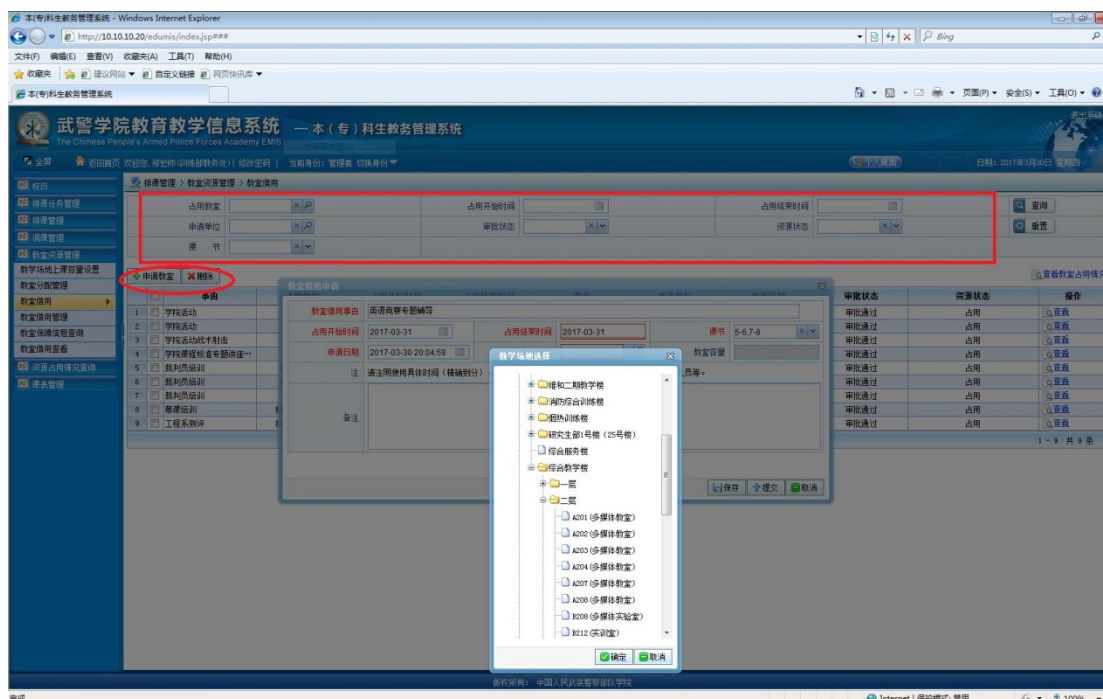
本(专)科生教务管理系统 - Windows Internet Explorer

http://10.10.10.20/edumis/index.jsp###

Bing

文件(F) 编辑(E) 查看(V) 收藏夹(A) 工具(T) 帮助(H)

收藏夹 建议网站 自定义链接 网页快讯库

本(专)科生教务管理系统

页面(P) 安全(S) 工具(O)

武警学院教育教学信息系统 — 本（专）科生教务管理系统

The Chinese People's Armed Police Forces Academy EMIS

全屏 返回首页 欢迎您, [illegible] 修改密码 | 当前身份: 管理者 切换身份

日期: 2017年3月30日 星期四

校历
排课任务管理
排课管理
调课管理
教室资源管理
教学场地上课容量设置
教室分配管理
教室借用
教室借用管理
教室保障信息查询
教室借用查看
资源占用情况查询
课表管理

排课管理 > 教室资源管理 > 教室借用

占用教室
占用开始时间
占用结束时间
查询
申请单位
审批状态
资源状态
重置
课节

申请教室 删除

查看教室占用情况

| | 事由 | 审批状态 | 资源状态 | 操作 |
|---|---|---|---|---|
| 1 | 学院活动 | 审批通过 | 占用 | 查看 |
| 2 | 学院活动 | 审批通过 | 占用 | 查看 |
| 3 | 学院活动战术射击 | 审批通过 | 占用 | 查看 |
| 4 | 学院课程标准专题讲座… | 审批通过 | 占用 | 查看 |
| 5 | 裁判员培训 | 审批通过 | 占用 | 查看 |
| 6 | 裁判员培训 | 审批通过 | 占用 | 查看 |
| 7 | 裁判员培训 | 审批通过 | 占用 | 查看 |
| 8 | 基灌培训 | 审批通过 | 占用 | 查看 |
| 9 | 工程系新评 | 审批通过 | 占用 | 查看 |

1 - 9 共 9 条

教室借用申请

教室借用事由 英语竞赛专题辅导
占用开始时间 2017-03-31
占用结束时间 2017-03-31
课节 5-6,7-8
申请日期 2017-03-30 20:04:59
教室容量
注 请注明使用具体时间（精确到分）…员等。
备注

保存 提交 取消

教学场地选择

维和二期教学楼
消防综合训练楼
烟热训练楼
研究生部1号楼（25号楼）
综合服务楼
综合教学楼
一层
二层
A201 (多媒体教室)
A202 (多媒体教室)
A203 (多媒体教室)
A204 (多媒体教室)
A207 (多媒体教室)
A208 (多媒体教室)
B208 (多媒体实验室)
B212 (实训室)

确定 取消

版权所有：中国人民武装警察部队学院

完成

Internet | 保护模式: 禁用

100%